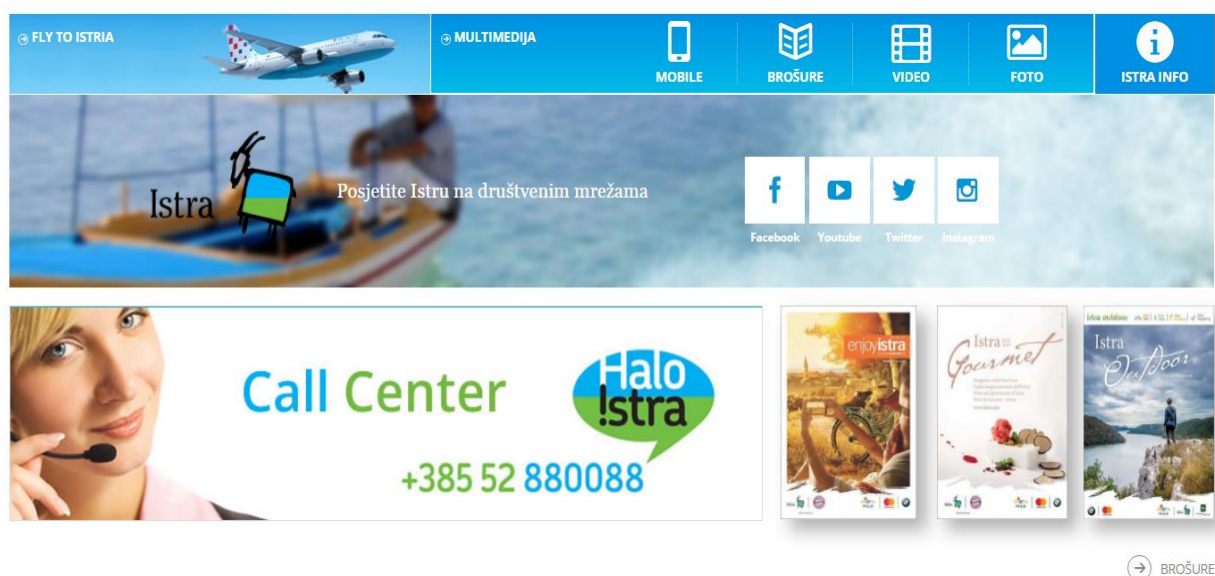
FLY TO ISTRIA

MULTIMEDIJA

MOBILE

BROŠURE

VIDEO

FOTO

ISTRA INFO

Istra

Posjetite Istru na društvenim mrežama

Facebook

Youtube

Twitter

Instagram

Call Center

Halo Istra

+385 52 880088

enjoy istra

Istra Gourmet

Istra outdoor

Istra Outdoor

BROŠURE